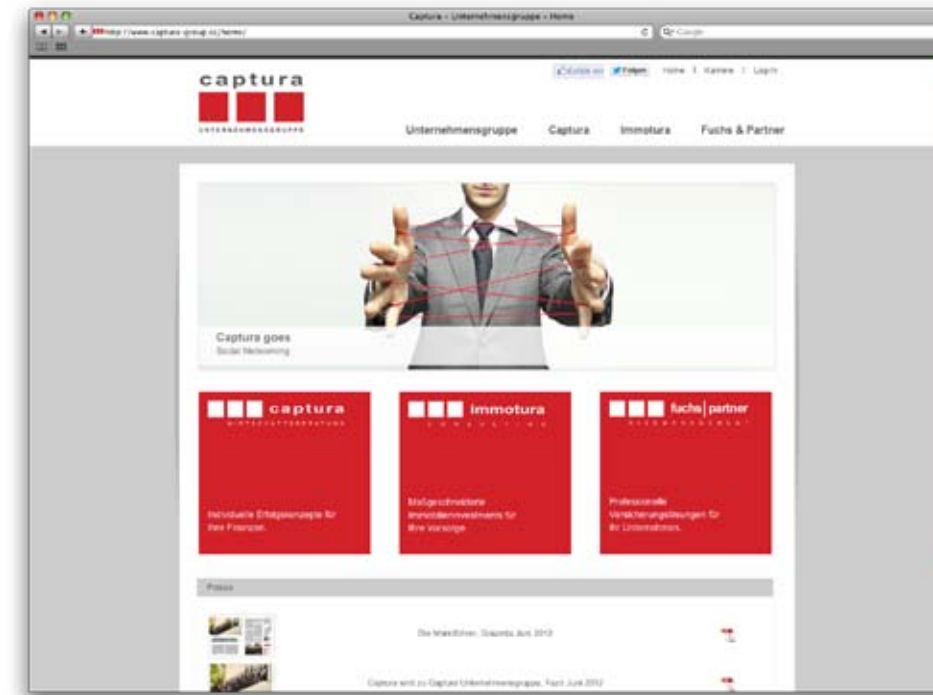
Captura – Unternehmensgruppe – Home

http://www.captura-group.cc/home/

Google

captura

UNTERNEHMENSGRUPPE

Gefällt mir Folgen Home | Karriere | Log in

Unternehmensgruppe Captura Immotura Fuchs & Partner

Captura goes
Social Networking

captura
WIRTSCHAFTSBERATUNG

Individuelle Erfolgskonzepte für Ihre Finanzen.

immotura
CONSULTING

Maßgeschneiderte Immobilieninvestments für Ihre Vorsorge.

fuchs | partner
RISKMANAGEMENT

Professionelle Versicherungslösungen für Ihr Unternehmen.

Presse

Die Macher, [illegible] Juni 2012

Captura wird zu Captura Unternehmensgruppe, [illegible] Juni 2012